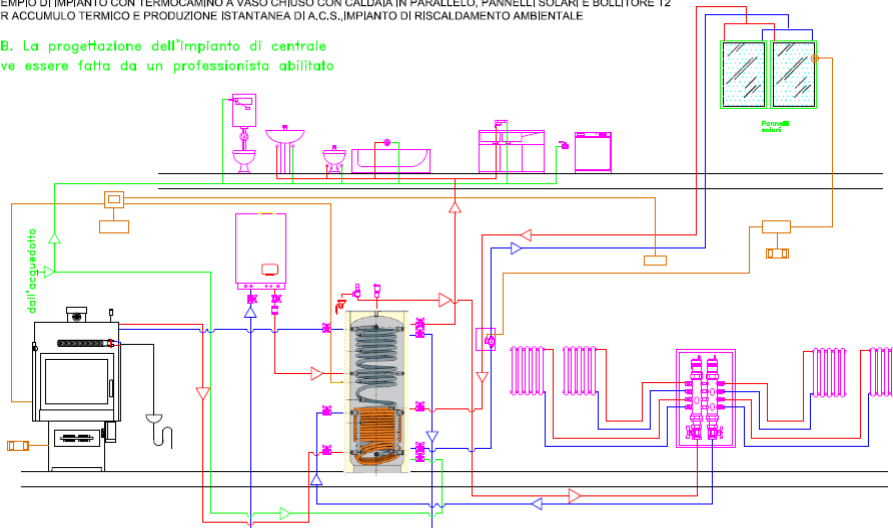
EMPIO DI IMPIANTO CON TERMOCAMINO A VASO CHIUSO CON CALDAIA IN PARALLELO, PANNELLI SOLARI E BOLLITORE T2
R ACCUMULO TERMICO E PRODUZIONE ISTANTANEA DI A.C.S.,IMPIANTO DI RISCALDAMENTO AMBIENTALE

B. La progettazione dell'impianto di centrale
ve essere fatta da un professionista abilitato

Pannelli
solari

dall'acquedotto